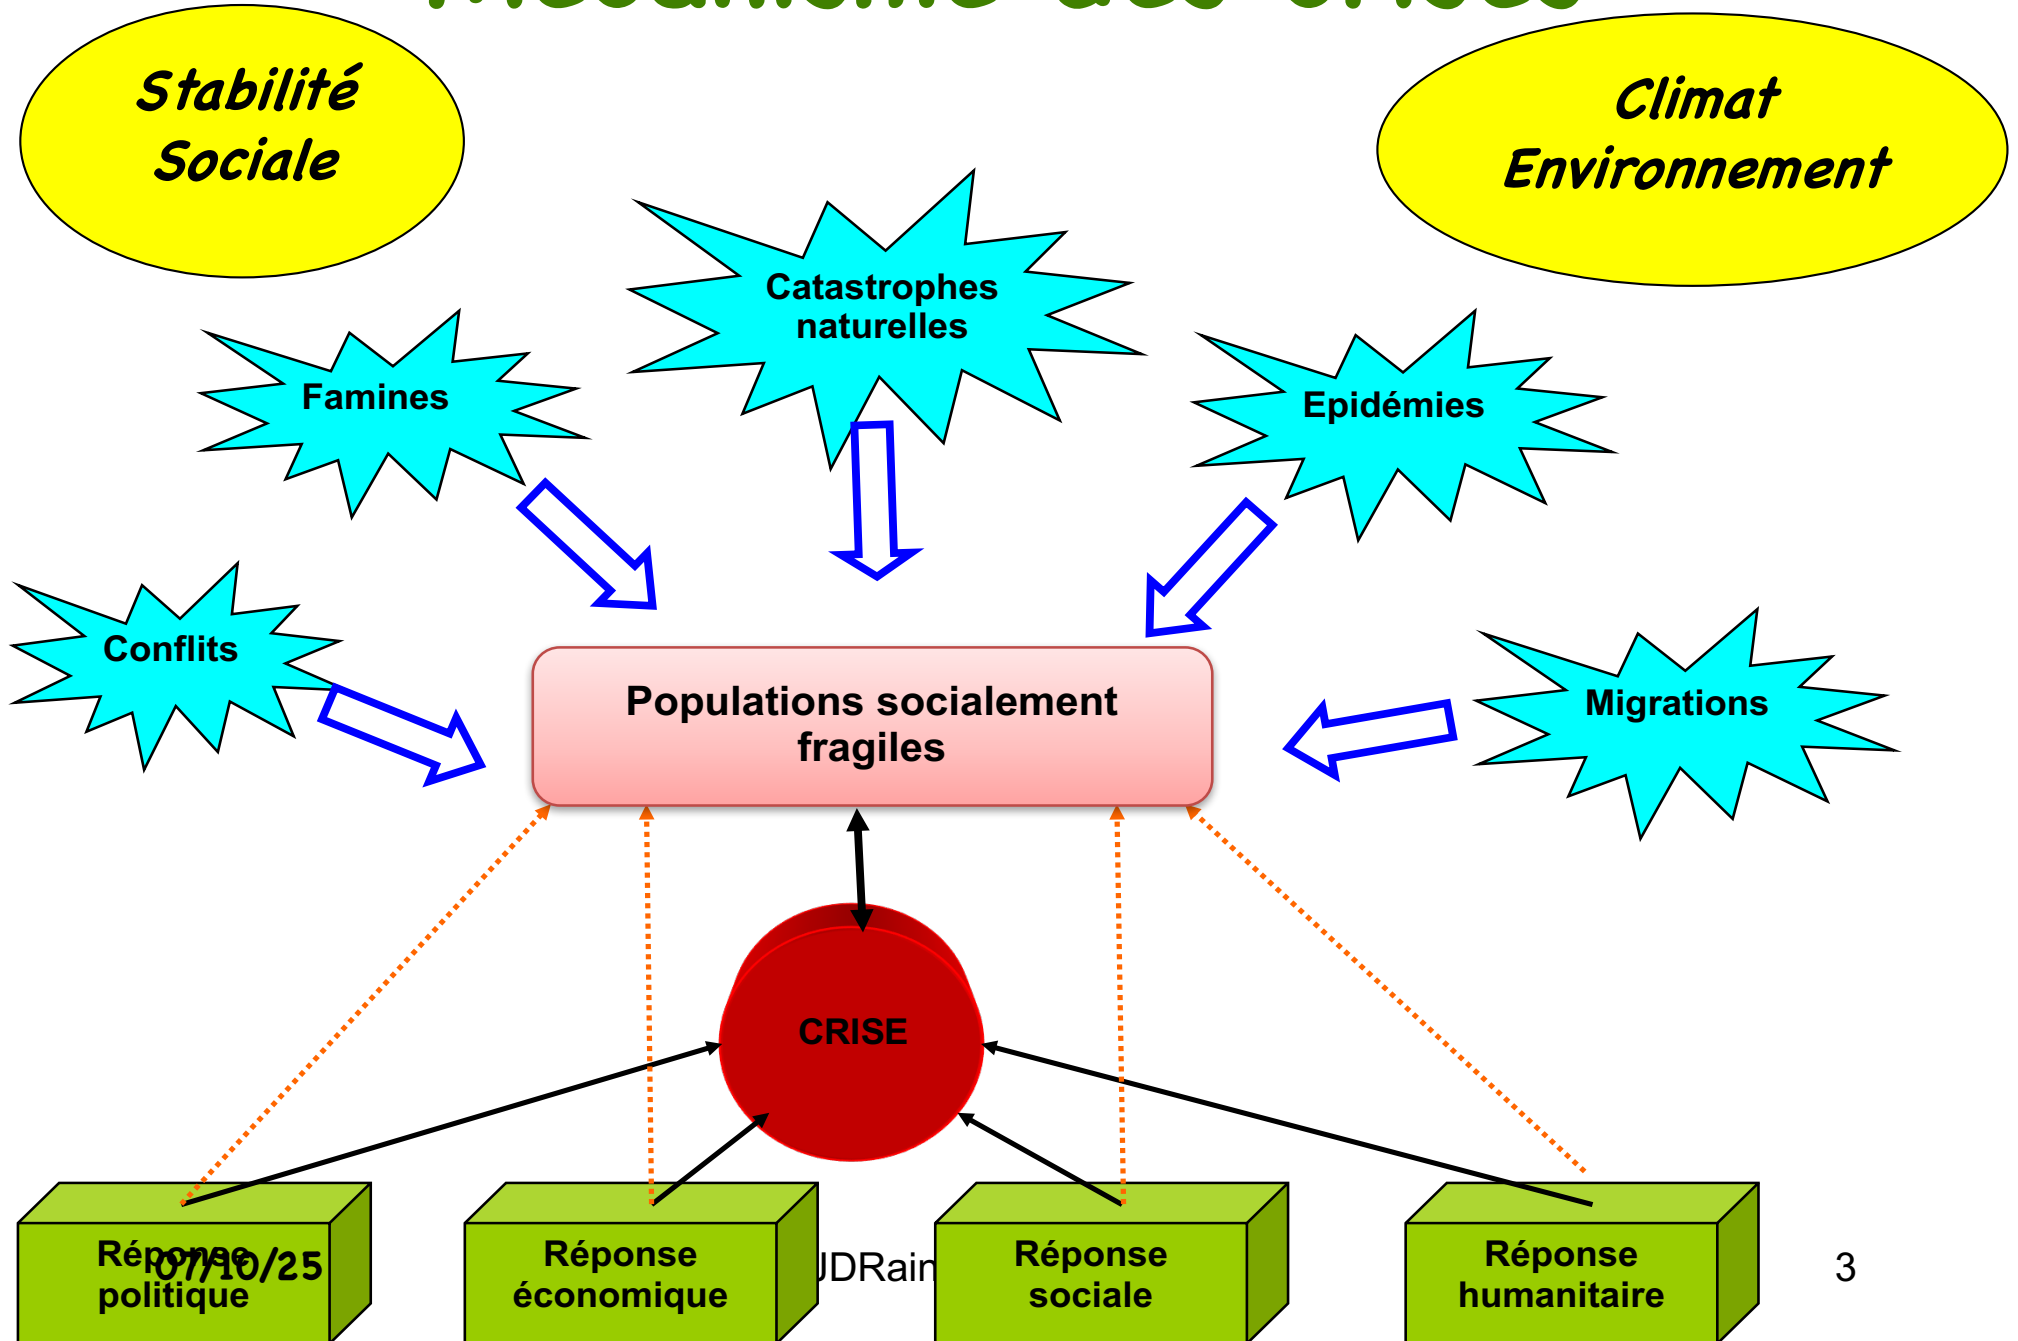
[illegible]

Stabilité Sociale

Climat Environnement

Catastrophes naturelles

Famines

Epidémies

Conflits

Populations socialement fragiles

Migrations

CRISE

Réponse politique

07/10/25

Réponse économique

JDRain

Réponse sociale

Réponse humanitaire

3